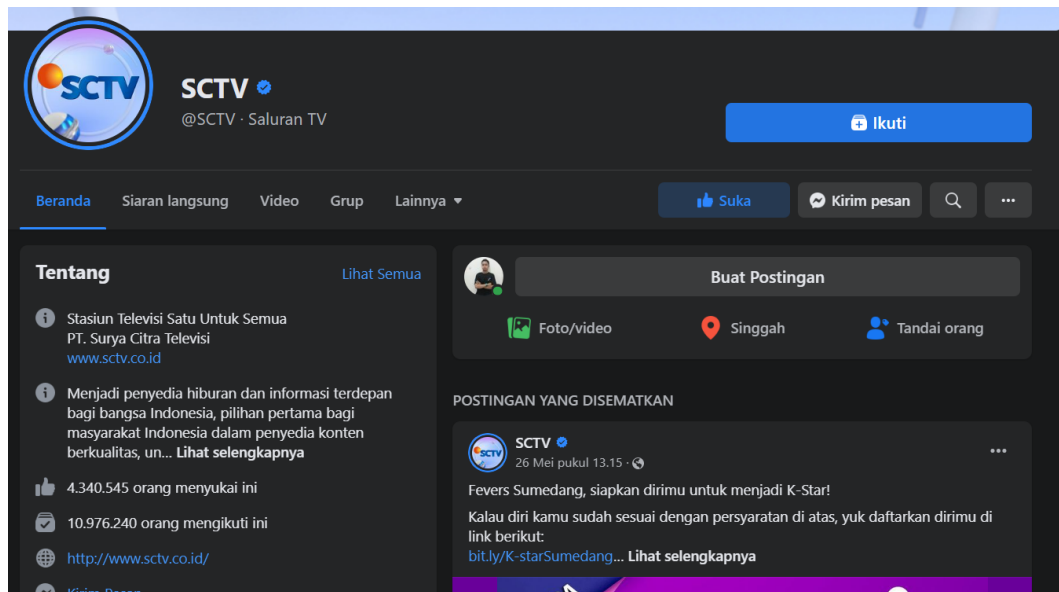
SCTV

SCTV
@SCTV · Saluran TV

Ikuti

Beranda Siaran langsung Video Grup Lainnya

Suka Kirim pesan

Tentang
Lihat Semua

Stasiun Televisi Satu Untuk Semua
PT. Surya Citra Televisi
www.sctv.co.id

Menjadi penyedia hiburan dan informasi terdepan bagi bangsa Indonesia, pilihan pertama bagi masyarakat Indonesia dalam penyedia konten berkualitas, un... Lihat selengkapnya

4.340.545 orang menyukai ini

10.976.240 orang mengikuti ini

http://www.sctv.co.id/

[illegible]

Buat Postingan

Foto/video Singgah Tandai orang

POSTINGAN YANG DISEMATKAN

SCTV
26 Mei pukul 13.15 ·

Fevers Sumedang, siapkan dirimu untuk menjadi K-Star!

Kalau diri kamu sudah sesuai dengan persyaratan di atas, yuk daftarkan dirimu di link berikut:
bit.ly/K-starSumedang... Lihat selengkapnya